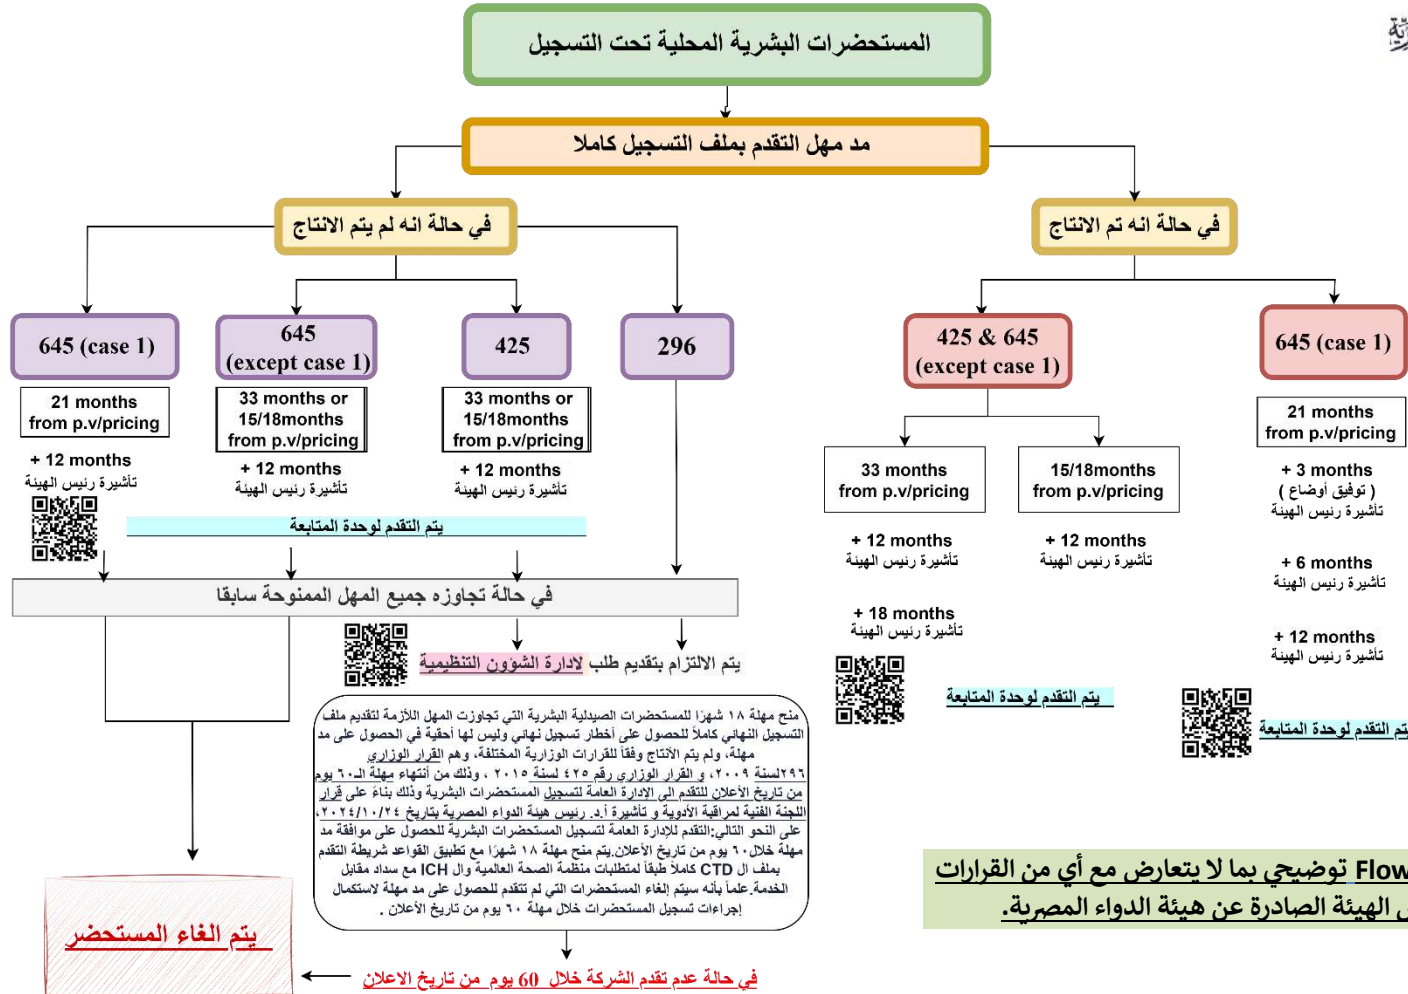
المستحضرات البشرية المحلية تحت التسجيل

مد مهل التقدم بملف التسجيل كاملا

في حالة انه تم الانتاج

في حالة انه لم يتم الانتاج

645 (case 1)

21 months from p.v/pricing

+ 12 months
تأشيرة رئيس الهيئة

645 (except case 1)

33 months or 15/18months from p.v/pricing

+ 12 months
تأشيرة رئيس الهيئة

425

33 months or 15/18months from p.v/pricing

+ 12 months
تأشيرة رئيس الهيئة

296

يتم التقدم لوحدة المتابعة

في حالة تجاوزه جميع المهل الممنوحة سابقا

يتم الالتزام بتقديم طلب لادارة الشؤون التنظيمية

منح مهلة ١٨ شهرا للمستحضرات الصيدلية البشرية التي تجاوزت المهل اللازمة لتقديم ملف التسجيل النهائي كاملاً للحصول على أخطار تسجيل نهائي وليس لها أحقية في الحصول على مد مهلة، ولم يتم الانتاج وفقاً للقرارات الوزارية المختلفة، وهم القرار الوزاري ٢٩٦لسنة ٢٠٠٩، و القرار الوزاري رقم ٤٢٥ لسنة ٢٠١٥ ، وذلك من أنتهاء مهلة الـ٦٠ يوم من تاريخ الأعلان للتقدم الى الإدارة العامة لتسجيل المستحضرات البشرية وذلك بناءً على قرار اللجنة الفنية لمراقبة الأدوية و تأشيرة أ.د. رئيس هيئة الدواء المصرية بتاريخ ٢٠٢٤/١٠/٢٤. على النحو التالي:التقدم للإدارة العامة لتسجيل المستحضرات البشرية للحصول على موافقة مد مهلة خلال ٦٠ يوم من تاريخ الأعلان.يتم منح مهلة ١٨ شهراً مع تطبيق القواعد شريطة التقدم بملف ال CTD كاملاً طبقاً لمتطلبات منظمة الصحة العالمية وال ICH مع سداد مقابل الخدمة.علماً بأنه سيتم إلغاء المستحضرات التي لم تتقدم للحصول على مهلة مد لاستكمال إجراءات تسجيل المستحضرات خلال مهلة ٦٠ يوم من تاريخ الأعلان .

يتم الغاء المستحضر

في حالة عدم تقدم الشركة خلال 60 يوم من تاريخ الاعلان

425 & 645 (except case 1)

33 months from p.v/pricing

+ 12 months
تأشيرة رئيس الهيئة

+ 18 months
تأشيرة رئيس الهيئة

15/18months from p.v/pricing

+ 12 months
تأشيرة رئيس الهيئة

يتم التقدم لوحدة المتابعة

645 (case 1)

21 months from p.v/pricing

+ 3 months
( توفيق أوضاع )
تأشيرة رئيس الهيئة

+ 6 months
تأشيرة رئيس الهيئة

+ 12 months
تأشيرة رئيس الهيئة

يتم التقدم لوحدة المتابعة

Flow توضيحي بما لا يتعارض مع أي من القرارات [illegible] الهيئة الصادرة عن هيئة الدواء المصرية.